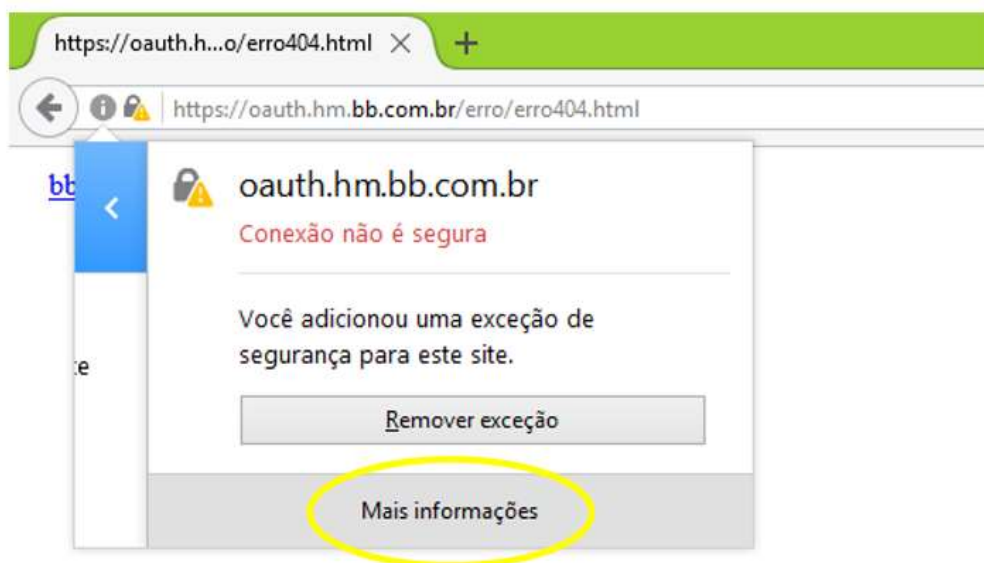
https://oauth.h...o/erro404.html ×
+
https://oauth.hm.bb.com.br/erro/erro404.html

bb

te

oauth.hm.bb.com.br

Conexão não é segura

Você adicionou uma exceção de segurança para este site.

Remover exceção

Mais informações